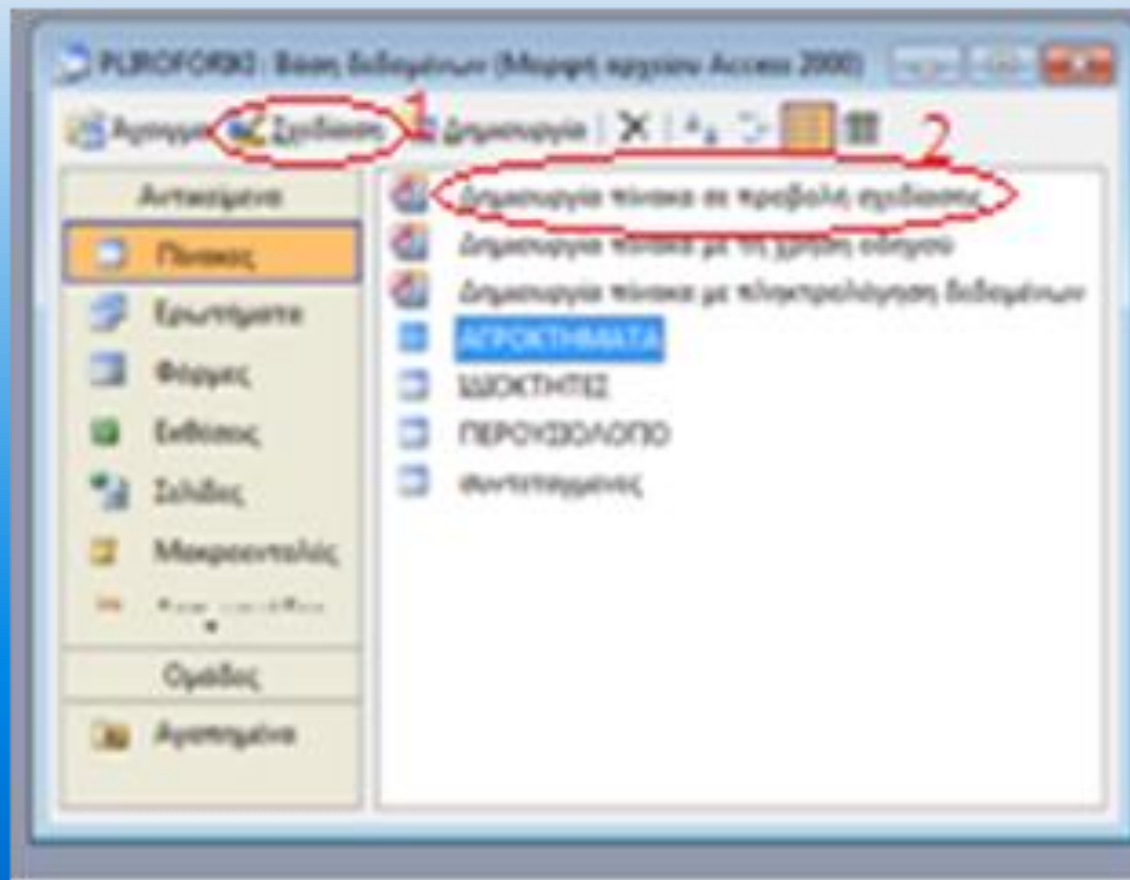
PLIROFORIKI : Βάση δεδομένων (Μορφή αρχείου Access 2000)

Άνοιγμα Σχεδίαση 1 Δημιουργία 2

Αντικείμενα

Πίνακες

Ερωτήματα

Φόρμες

Εκθέσεις

Σελίδες

Μακροεντολές

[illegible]

Ομάδες

Αγαπημένα

Δημιουργία πίνακα σε προβολή σχεδίασης

Δημιουργία πίνακα με τη χρήση οδηγού

Δημιουργία πίνακα με πληκτρολόγηση δεδομένων

ΑΓΡΟΚΤΗΜΑΤΑ

ΙΔΙΟΚΤΗΤΕΣ

ΠΕΡΟΥΣΙΟΛΟΓΙΟ

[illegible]